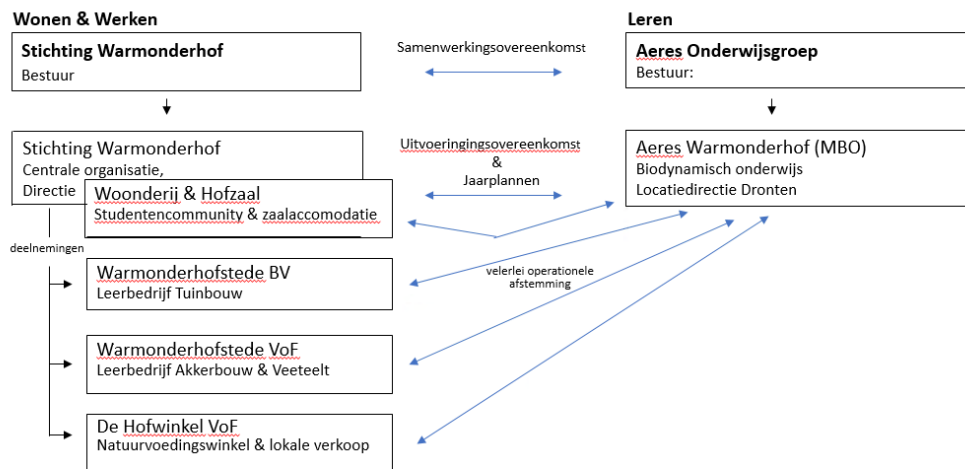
Wonen & Werken

Leren

Stichting Warmonderhof
Bestuur

Samenwerkingsovereenkomst

Aeres Onderwijsgroep
Bestuur:

Stichting Warmonderhof
Centrale organisatie,
Directie

Uitvoeringsovereenkomst
&
Jaarplannen

Aeres Warmonderhof (MBO)
Biodynamisch onderwijs
Locatiedirectie Dronten

Woonderij & Hofzaal
Studentencommunity & zaalaccomodatie

deelnemingen

Warmonderhofstede BV
Leerbedrijf Tuinbouw

velerlei operationele afstemming

Warmonderhofstede VoF
Leerbedrijf Akkerbouw & Veeteelt

De Hofwinkel VoF
Natuurvoedingswinkel & lokale verkoop